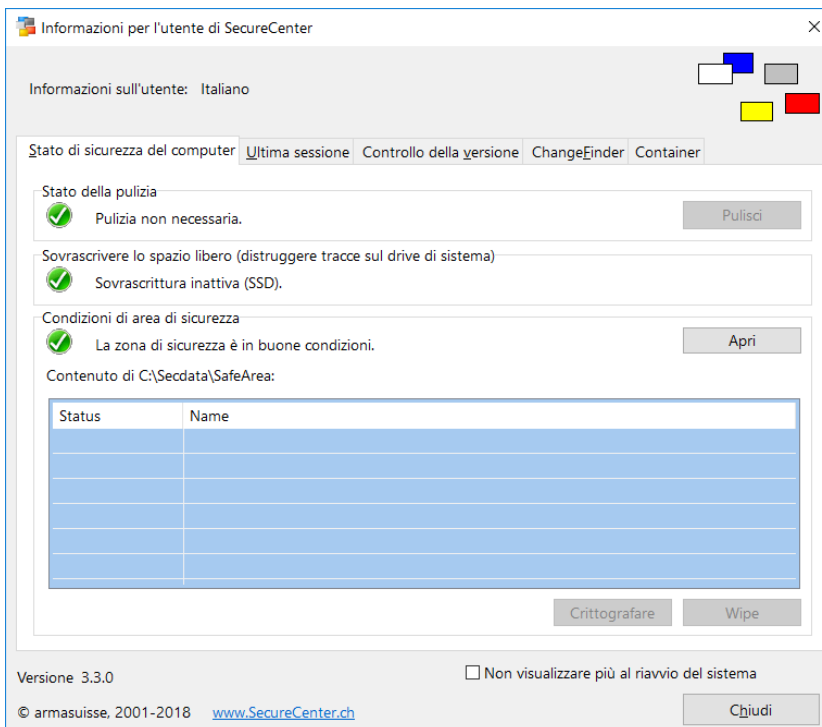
Informazioni per l'utente di SecureCenter

Informazioni sull'utente: Italiano

Stato di sicurezza del computer | Ultima sessione | Controllo della versione | ChangeFinder | Container

Stato della pulizia
Pulizia non necessaria.
Pulisci

Sovrascrivere lo spazio libero (distruggere tracce sul drive di sistema)
Sovrascrittura inattiva (SSD).

Condizioni di area di sicurezza
La zona di sicurezza è in buone condizioni.
Apri
Contenuto di C:\Secdata\SafeArea:

| Status | Name |
|---|---|

Crittografare
Wipe

Versione 3.3.0
Non visualizzare più al riavvio del sistema
© armasuisse, 2001-2018 www.SecureCenter.ch
Chiudi